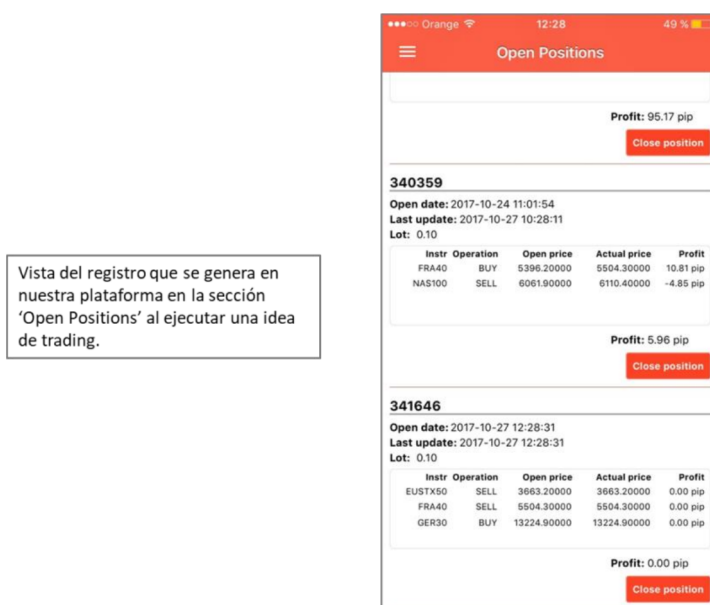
Vista del registro que se genera en nuestra plataforma en la sección 'Open Positions' al ejecutar una idea de trading.

●●●○○ Orange 12:28 49 %

Open Positions

Profit: 95.17 pip

Close position

340359

Open date: 2017-10-24 11:01:54
Last update: 2017-10-27 10:28:11
Lot: 0.10

| Instr | Operation | Open price | Actual price | Profit |
|---|---|---|---|---|
| FRA40 | BUY | 5396.20000 | 5504.30000 | 10.81 pip |
| NAS100 | SELL | 6061.90000 | 6110.40000 | -4.85 pip |

Profit: 5.96 pip

Close position

341646

Open date: 2017-10-27 12:28:31
Last update: 2017-10-27 12:28:31
Lot: 0.10

| Instr | Operation | Open price | Actual price | Profit |
|---|---|---|---|---|
| EUSTX50 | SELL | 3663.20000 | 3663.20000 | 0.00 pip |
| FRA40 | SELL | 5504.30000 | 5504.30000 | 0.00 pip |
| GER30 | BUY | 13224.90000 | 13224.90000 | 0.00 pip |

Profit: 0.00 pip

Close position